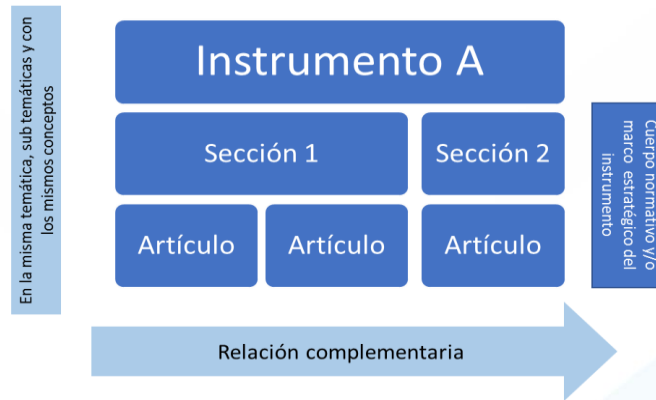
En la misma temática, sub temáticas y con los mismos conceptos

Instrumento A

Sección 1

Sección 2

Artículo

Artículo

Artículo

Cuerpo normativo y/o marco estratégico del instrumento

Relación complementaria